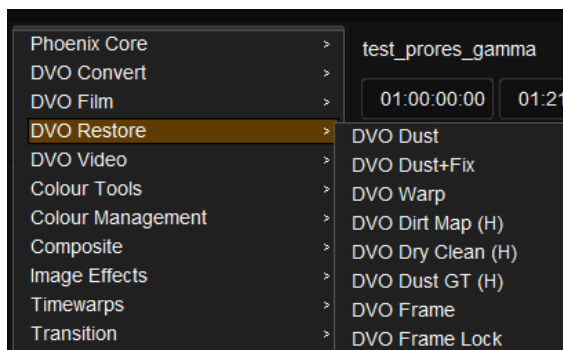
Phoenix Core >
DVO Convert >
DVO Film >
DVO Restore >
DVO Video >
Colour Tools >
Colour Management >
Composite >
Image Effects >
Timewarps >
Transition >

test_prores_gamma

01:00:00:00
01:2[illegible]

DVO Dust
DVO Dust+Fix
DVO Warp
DVO Dirt Map (H)
DVO Dry Clean (H)
DVO Dust GT (H)
DVO Frame
DVO Frame Lock